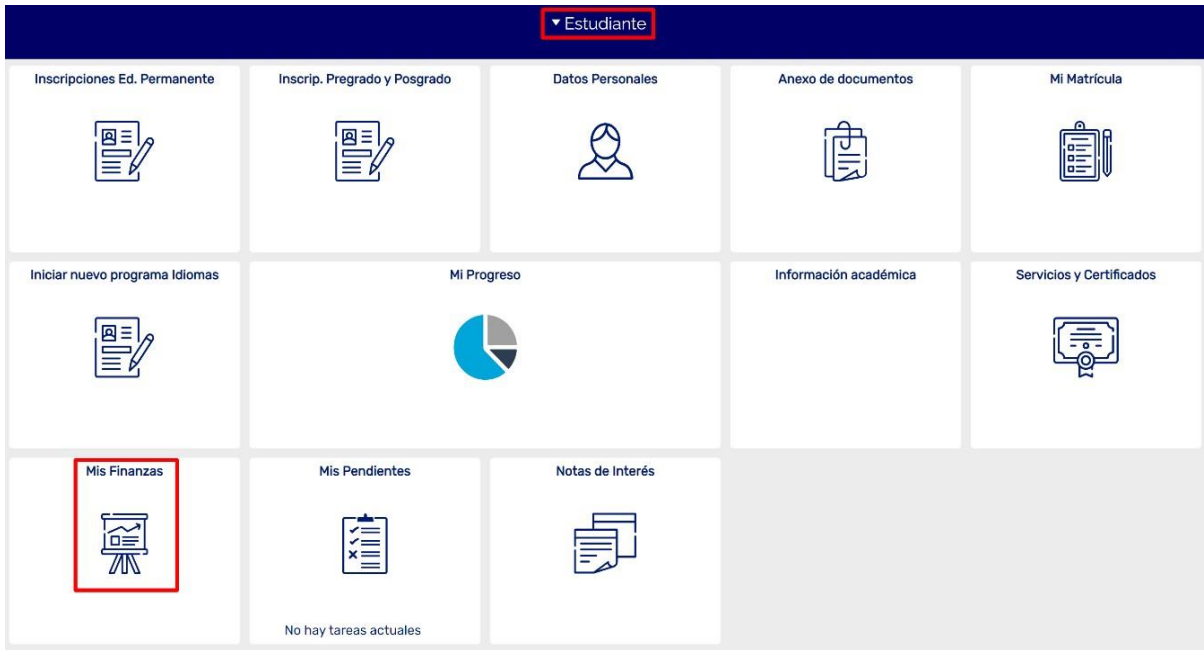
▼ Estudiante

Inscripciones Ed. Permanente

Inscrip. Pregrado y Posgrado

Datos Personales

Anexo de documentos

Mi Matrícula

Iniciar nuevo programa Idiomas

Mi Progreso

Información académica

Servicios y Certificados

Mis Finanzas

Mis Pendientes

No hay tareas actuales

Notas de Interés